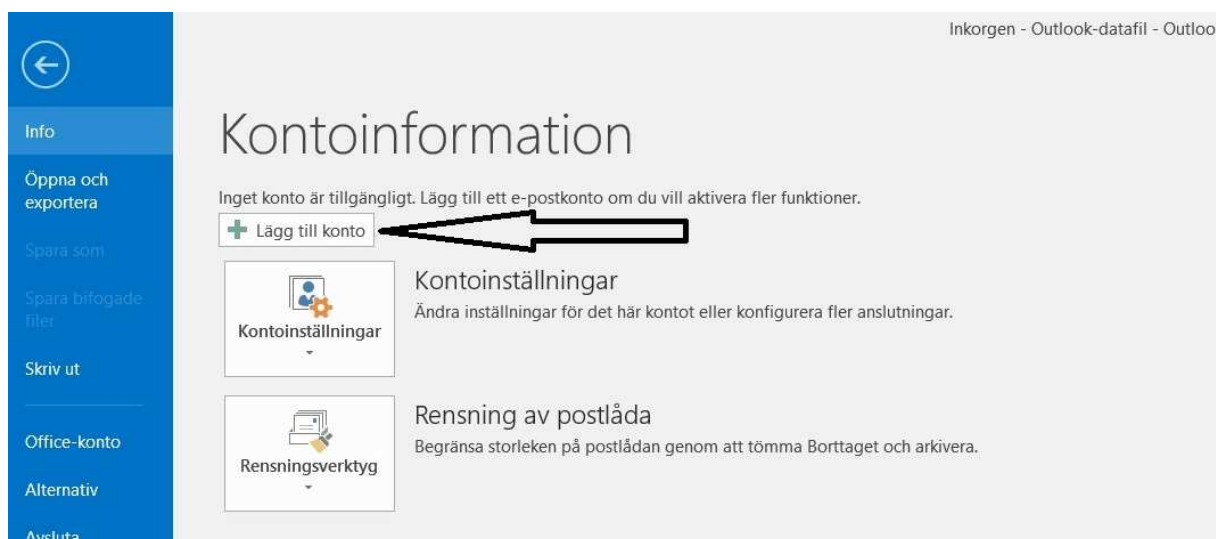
Info

Öppna och exportera

Spara som

Spara bifogade filer

Skriv ut

Office-konto

Alternativ

Avsluta

Inkorgen - Outlook-datafil - Outloo

Kontoinformation

Inget konto är tillgängligt. Lägg till ett e-postkonto om du vill aktivera fler funktioner.

Lägg till konto

Kontoinställningar

Kontoinställningar

Ändra inställningar för det här kontot eller konfigurera fler anslutningar.

Rensningsverktyg

Rensning av postlåda

Begränsa storleken på postlådan genom att tömma Borttaget och arkivera.